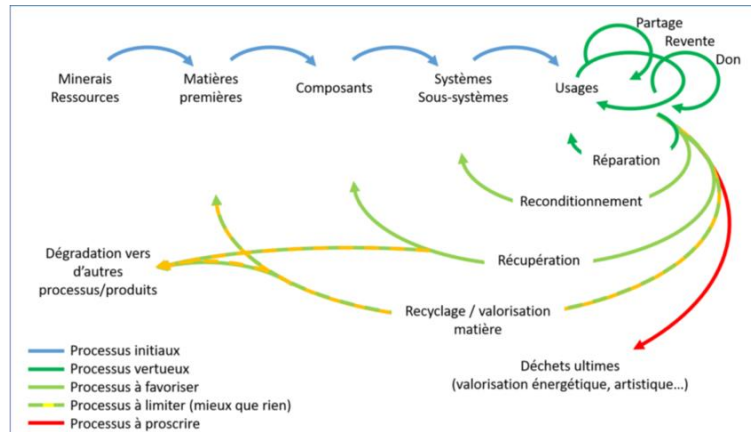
Partage
Revente
Don

Minerais
Ressources

Matières
premières

Composants

Systèmes
Sous-systèmes

Usages

Réparation

Reconditionnement

Dégradation vers
d'autres
processus/produits

Récupération

Recyclage / valorisation
matière

Déchets ultimes
(valorisation énergétique, artistique…)

Processus initiaux
Processus vertueux
Processus à favoriser
Processus à limiter (mieux que rien)
Processus à proscrire